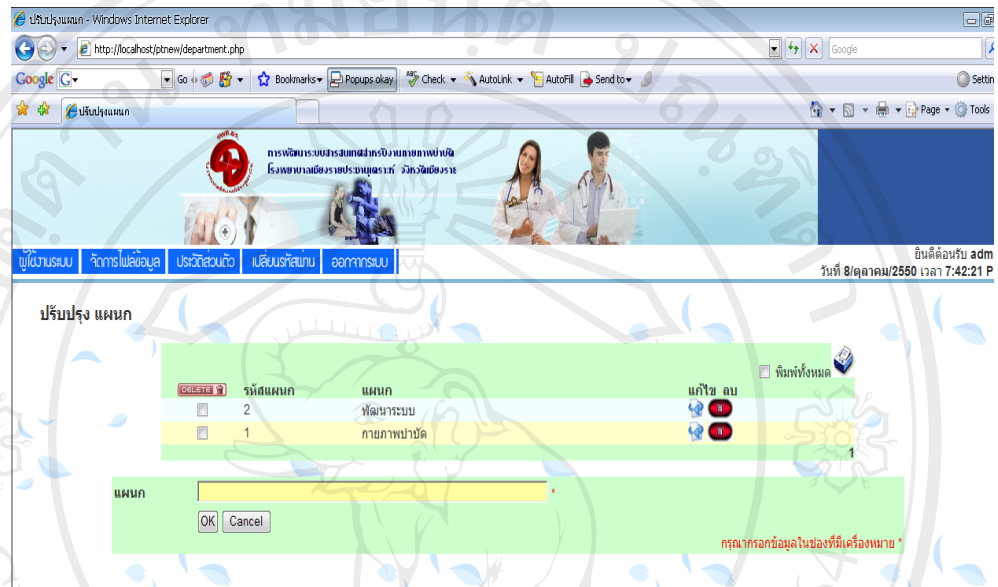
ปรับปรุงแผนก - Windows Internet Explorer

http://localhost/ptnew/department.php

Google

Google

Go

Bookmarks▾ Popups okay Check ▾ AutoLink ▾ AutoFill Send to▾

Settin

ปรับปรุงแผนก

Page ▾ Tools

การพัฒนาระบบสารสนเทศสำหรับงานกายภาพบำบัด
โรงพยาบาลเชียงรายประชานุเคราะห์ จังหวัดเชียงราย

ผู้ใช้งานระบบ | จัดการไฟล์ข้อมูล | ประวัติส่วนตัว | เปลี่ยนรหัสผ่าน | ออกจากระบบ

ยินดีต้อนรับ adm
วันที่ 8/ตุลาคม/2550 เวลา 7:42:21 P

ปรับปรุง แผนก

พิมพ์ทั้งหมด

| DELETE | รหัสแผนก | แผนก | แก้ไข ลบ |
|---|---|---|---|
| | 2 | พัฒนาระบบ | |
| | 1 | กายภาพบำบัด | |

1

แผนก *

OK Cancel

กรุณากรอกข้อมูลในช่องที่มีเครื่องหมาย *